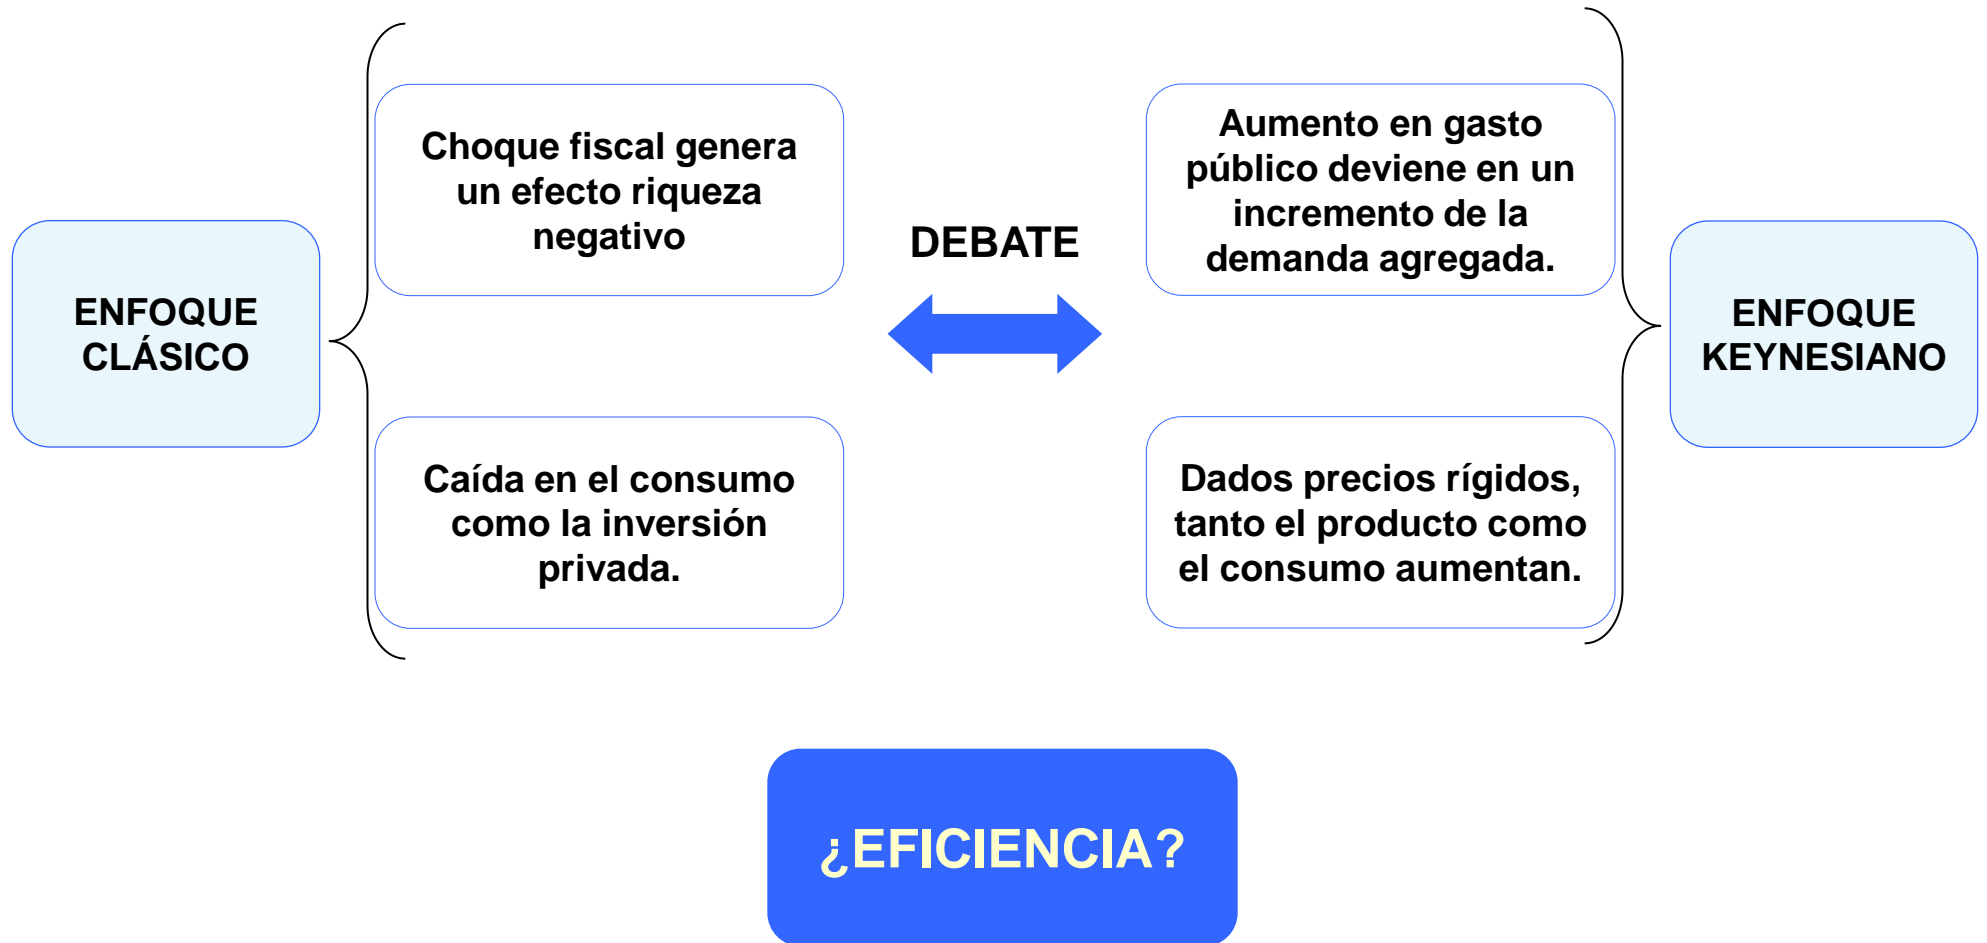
ENFOQUE CLÁSICO

Choque fiscal genera un efecto riqueza negativo

Caída en el consumo como la inversión privada.

DEBATE

Aumento en gasto público deviene en un incremento de la demanda agregada.

Dados precios rígidos, tanto el producto como el consumo aumentan.

ENFOQUE KEYNESIANO

¿EFICIENCIA?